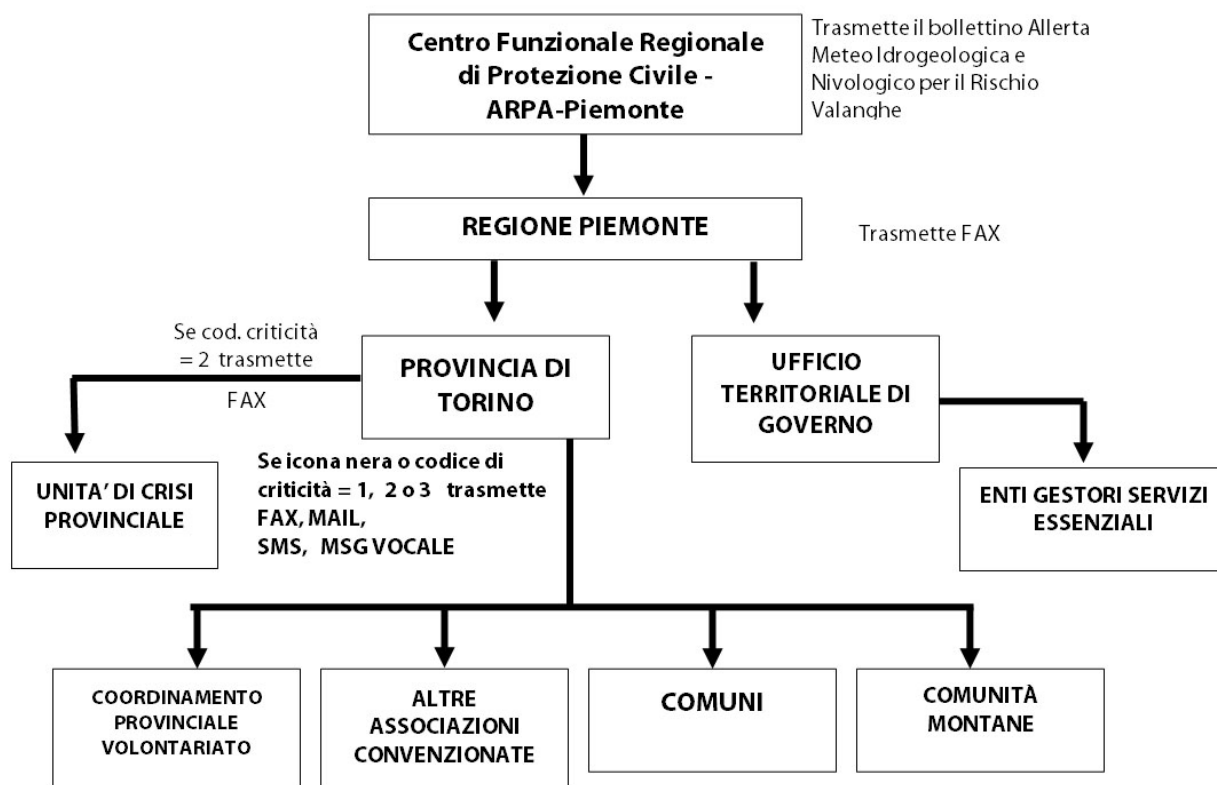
Centro Funzionale Regionale di Protezione Civile - ARPA-Piemonte

Trasmette il bollettino Allerta Meteo Idrogeologica e Nivologico per il Rischio Valanghe

REGIONE PIEMONTE

Trasmette FAX

Se cod. criticità = 2 trasmette

FAX

PROVINCIA DI TORINO

UFFICIO TERRITORIALE DI GOVERNO

UNITA' DI CRISI PROVINCIALE

Se icona nera o codice di criticità = 1, 2 o 3 trasmette FAX, MAIL, SMS, MSG VOCALE

ENTI GESTORI SERVIZI ESSENZIALI

COORDINAMENTO PROVINCIALE VOLONTARIATO

ALTRE ASSOCIAZIONI CONVENZIONATE

COMUNI

COMUNITÀ MONTANE